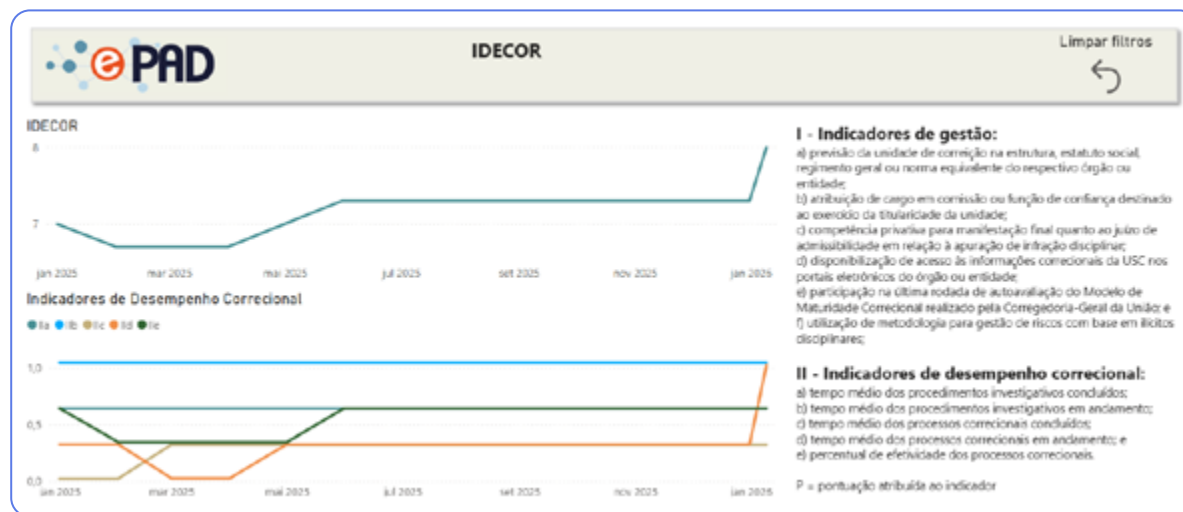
ePAD

IDECOR

Limpar filtros

IDECOR

8

7

jan 2025 mar 2025 mai 2025 jul 2025 set 2025 nov 2025 jan 2026

Indicadores de Desempenho Correcional

IIa IIb IIc IId IIe

1,0

0,5

0,0

jan 2025 mar 2025 mai 2025 jul 2025 set 2025 nov 2025 jan 2026

I - Indicadores de gestão:

a) previsão da unidade de correição na estrutura, estatuto social, regimento geral ou norma equivalente do respectivo órgão ou entidade;
b) atribuição de cargo em comissão ou função de confiança destinado ao exercício da titularidade da unidade;
c) competência privativa para manifestação final quanto ao juízo de admissibilidade em relação à apuração de infração disciplinar;
d) disponibilização de acesso às informações correcionais da USC nos portais eletrônicos do órgão ou entidade;
e) participação na última rodada de autoavaliação do Modelo de Maturidade Correcional realizado pela Corregedoria-Geral da União; e
f) utilização de metodologia para gestão de riscos com base em ilícitos disciplinares;

II - Indicadores de desempenho correcional:

a) tempo médio dos procedimentos investigativos concluídos;
b) tempo médio dos procedimentos investigativos em andamento;
c) tempo médio dos processos correcionais concluídos;
d) tempo médio dos processos correcionais em andamento; e
e) percentual de efetividade dos processos correcionais.

P = pontuação atribuída ao indicador